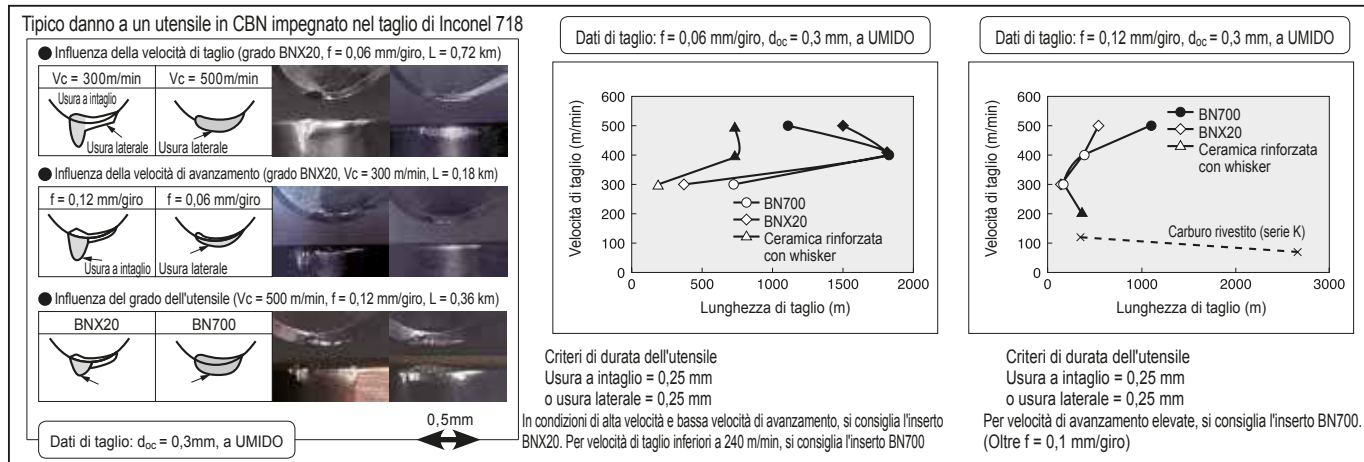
Tipico danno a un utensile in CBN impegnato nel taglio di Inconel 718

● Influenza della velocità di taglio (grado BNX20, f = 0,06 mm/giro, L = 0,72 km)

| Vc = 300m/min | Vc = 500m/min |
|---|---|

Usura a intaglio
Usura laterale

● Influenza della velocità di avanzamento (grado BNX20, Vc = 300 m/min, L = 0,18 km)

| f = 0,12 mm/giro | f = 0,06 mm/giro |
|---|---|

Usura a intaglio
Usura laterale

● Influenza del grado dell'utensile (Vc = 500 m/min, f = 0,12 mm/giro, L = 0,36 km)

| BNX20 | BN700 |
|---|---|

0,5mm

Dati di taglio: $d_{oc}$ = 0,3mm, a UMIDO

Dati di taglio: f = 0,06 mm/giro, $d_{oc}$ = 0,3 mm, a UMIDO

Velocità di taglio (m/min)
600
500
400
300
200
100
0
0 500 1000 1500 2000
Lunghezza di taglio (m)
BN700
BNX20
Ceramica rinforzata con whisker

Criteri di durata dell'utensile
Usura a intaglio = 0,25 mm
o usura laterale = 0,25 mm
In condizioni di alta velocità e bassa velocità di avanzamento, si consiglia l'inserto BNX20. Per velocità di taglio inferiori a 240 m/min, si consiglia l'inserto BN700

Dati di taglio: f = 0,12 mm/giro, $d_{oc}$ = 0,3 mm, a UMIDO

Velocità di taglio (m/min)
600
500
400
300
200
100
0
0 1000 2000 3000
Lunghezza di taglio (m)
BN700
BNX20
Ceramica rinforzata con whisker
Carburo rivestito (serie K)

Criteri di durata dell'utensile
Usura a intaglio = 0,25 mm
o usura laterale = 0,25 mm
Per velocità di avanzamento elevate, si consiglia l'inserto BN700.
(Oltre f = 0,1 mm/giro)